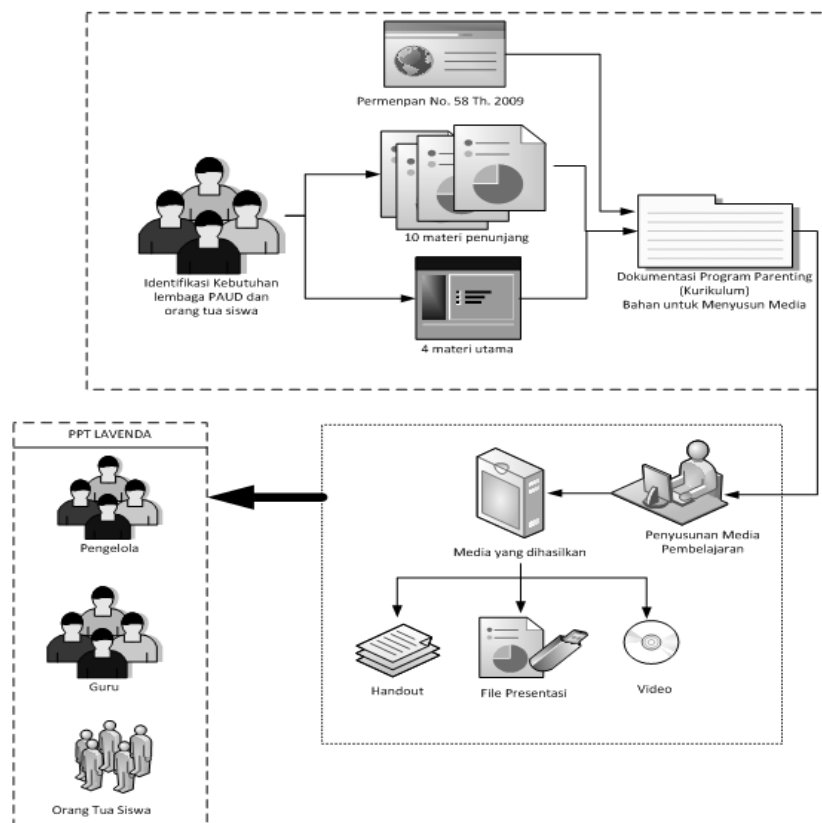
Permenpan No. 58 Th. 2009

Identifikasi Kebutuhan lembaga PAUD dan orang tua siswa

10 materi penunjang

4 materi utama

Dokumentasi Program Parenting (Kurikulum) Bahan untuk Menyusun Media

PPT LAVENDA

Pengelola

Guru

Orang Tua Siswa

Media yang dihasilkan

Penyusunan Media Pembelajaran

Handout

File Presentasi

Video